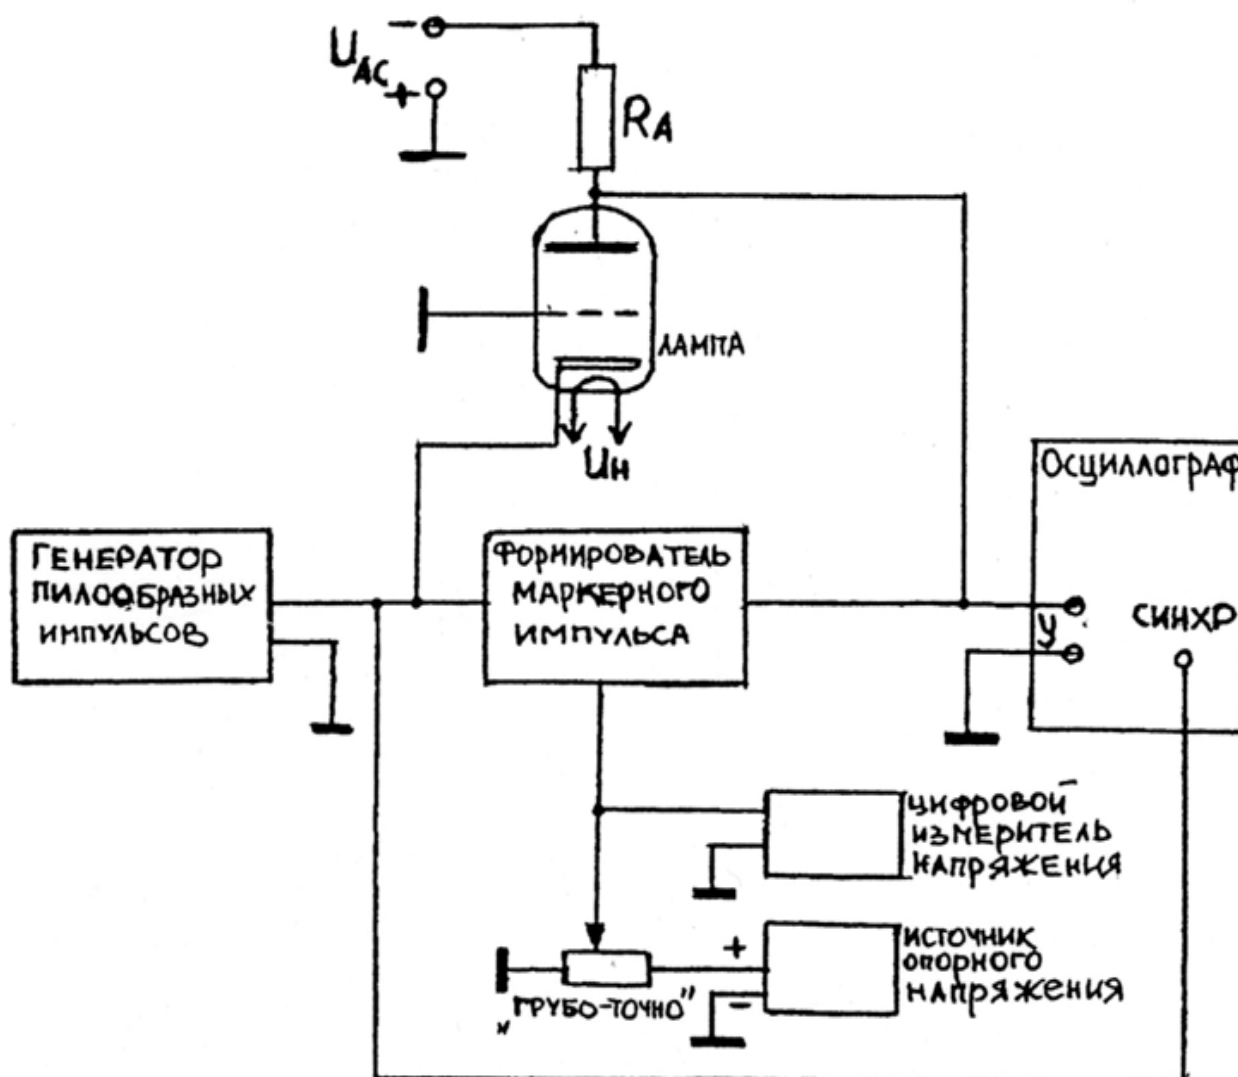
$U_{AC}$ − +

$R_A$

ЛАМПА

$U_Н$

Осциллограф

ГЕНЕРАТОР ПИЛООБРАЗНЫХ ИМПУЛЬСОВ

ФОРМИРОВАТЕЛЬ МАРКЕРНОГО ИМПУЛЬСА

У

СИНХР

цифровой измеритель напряжения

+

источник опорного напряжения

−

„ГРУБО-ТОЧНО"